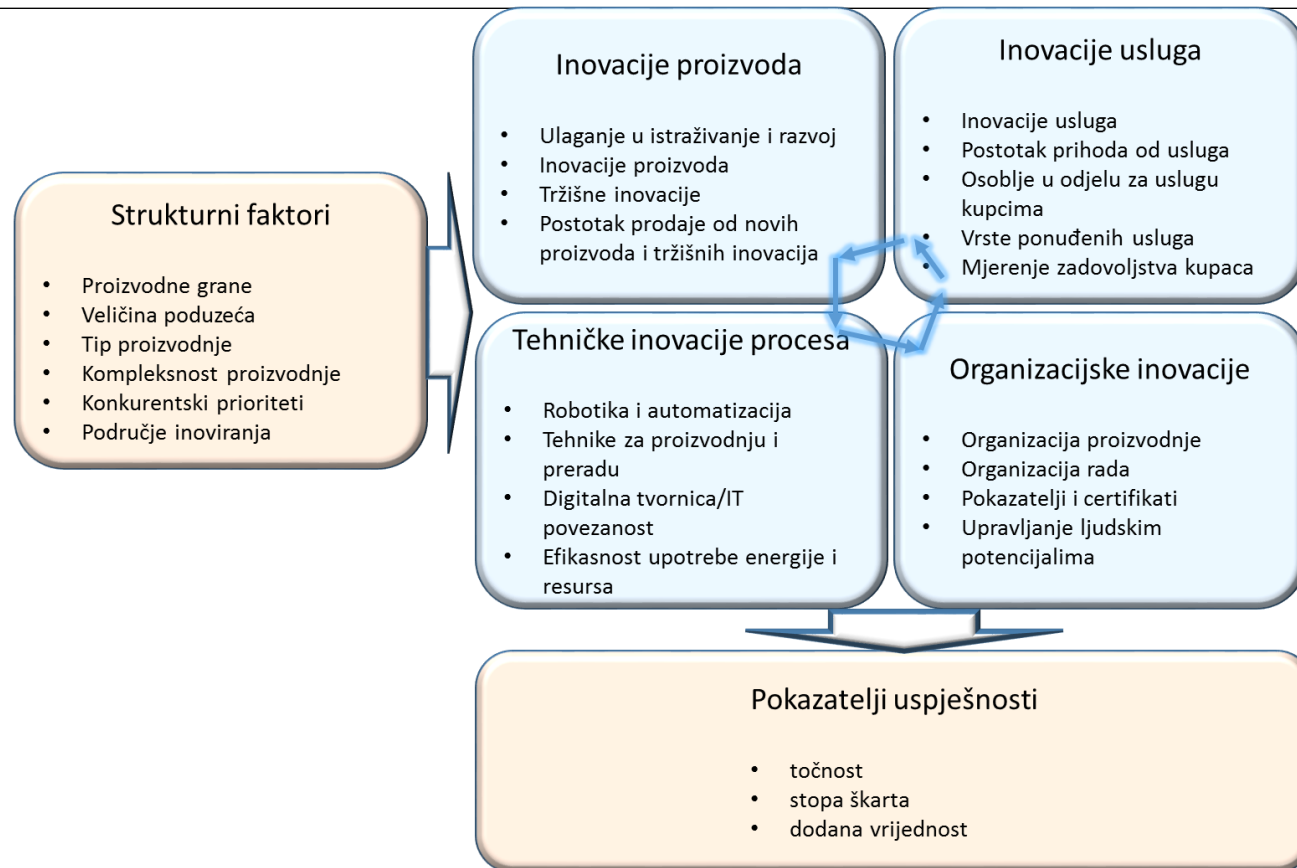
Strukturni faktori

- Proizvodne grane
- Veličina poduzeća
- Tip proizvodnje
- Kompleksnost proizvodnje
- Konkurentski prioriteti
- Područje inoviranja

Inovacije proizvoda

- Ulaganje u istraživanje i razvoj
- Inovacije proizvoda
- Tržišne inovacije
- Postotak prodaje od novih proizvoda i tržišnih inovacija

Inovacije usluga

- Inovacije usluga
- Postotak prihoda od usluga
- Osoblje u odjelu za uslugu kupcima
- Vrste ponuđenih usluga
- Mjerenje zadovoljstva kupaca

Tehničke inovacije procesa

- Robotika i automatizacija
- Tehnike za proizvodnju i preradu
- Digitalna tvornica/IT povezanost
- Efikasnost upotrebe energije i resursa

Organizacijske inovacije

- Organizacija proizvodnje
- Organizacija rada
- Pokazatelji i certifikati
- Upravljanje ljudskim potencijalima

Pokazatelji uspješnosti

- točnost
- stopa škarta
- dodana vrijednost